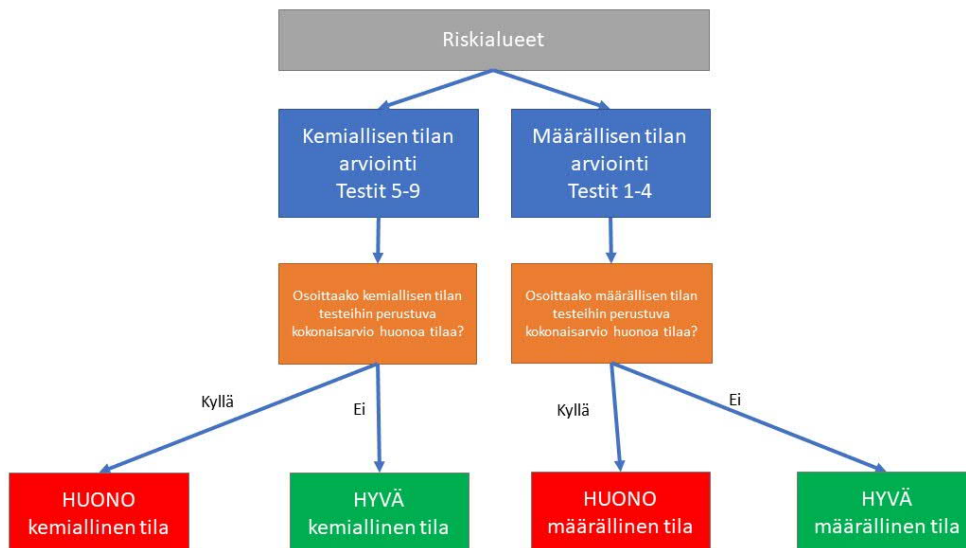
Riskialueet

Kemiallisen tilan arviointi Testit 5-9

Määrällisen tilan arviointi Testit 1-4

Osoittaako kemiallisen tilan testeihin perustuva kokonaisarvio huonoa tilaa?

Osoittaako määrällisen tilan testeihin perustuva kokonaisarvio huonoa tilaa?

Kyllä

Ei

Kyllä

Ei

HUONO kemiallinen tila

HYVÄ kemiallinen tila

HUONO määrällinen tila

HYVÄ määrällinen tila